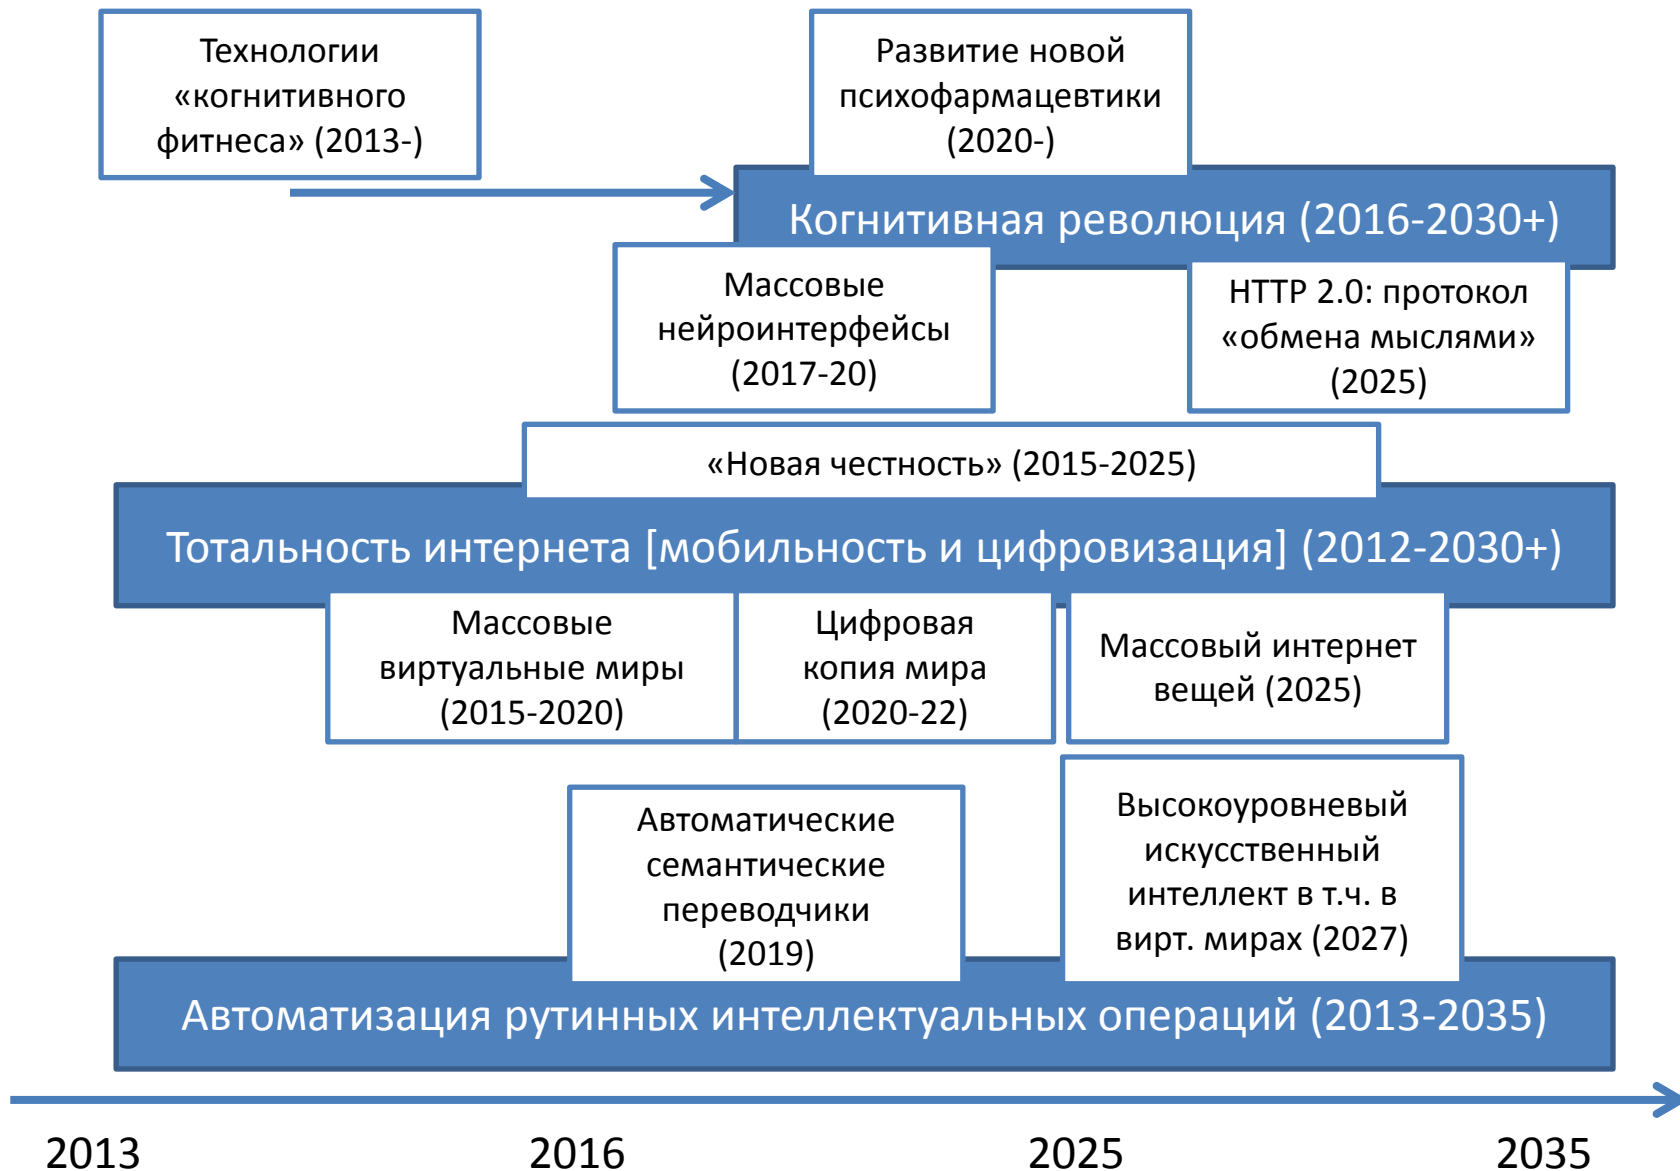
Технологии «когнитивного фитнеса» (2013-)

Развитие новой психофармацевтики (2020-)

Когнитивная революция (2016-2030+)

Массовые нейроинтерфейсы (2017-20)

HTTP 2.0: протокол «обмена мыслями» (2025)

«Новая честность» (2015-2025)

Тотальность интернета [мобильность и цифровизация] (2012-2030+)

Массовые виртуальные миры (2015-2020)

Цифровая копия мира (2020-22)

Массовый интернет вещей (2025)

Автоматические семантические переводчики (2019)

Высокоуровневый искусственный интеллект в т.ч. в вирт. мирах (2027)

Автоматизация рутинных интеллектуальных операций (2013-2035)

2013

2016

2025

2035